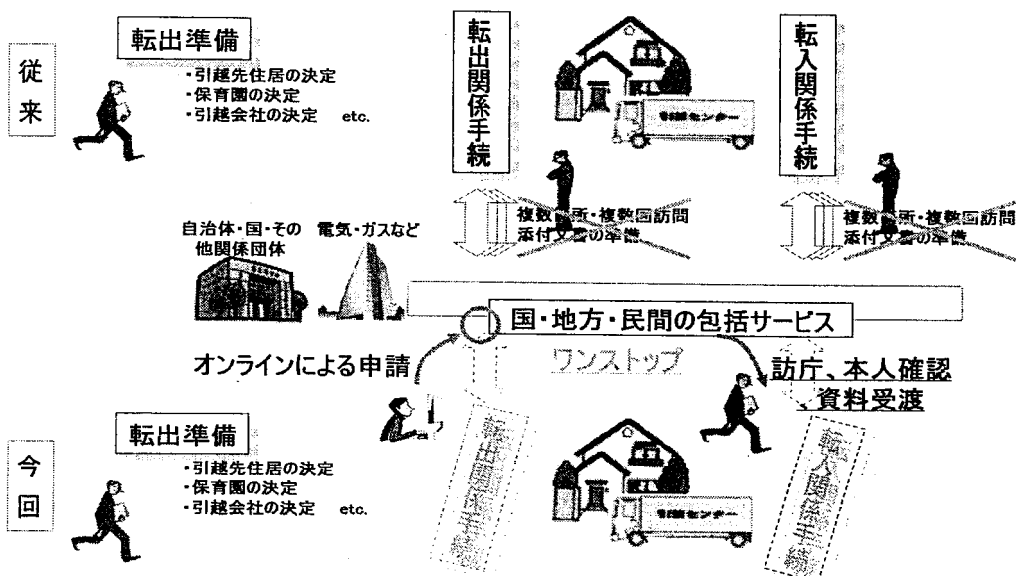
従来

転出準備
・引越先住居の決定
・保育園の決定
・引越会社の決定　etc.

転出関係手続

引越センター

転入関係手続

複数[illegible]所・複数回訪問
添付文書の準備

複数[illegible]所・複数回訪問
添付文書の準備

自治体・国・その他関係団体

電気・ガスなど

国・地方・民間の包括サービス

オンラインによる申請

ワンストップ

訪庁、本人確認、資料受渡

今回

転出準備
・引越先住居の決定
・保育園の決定
・引越会社の決定　etc.

転出関係手続

引越センター

転入関係手続